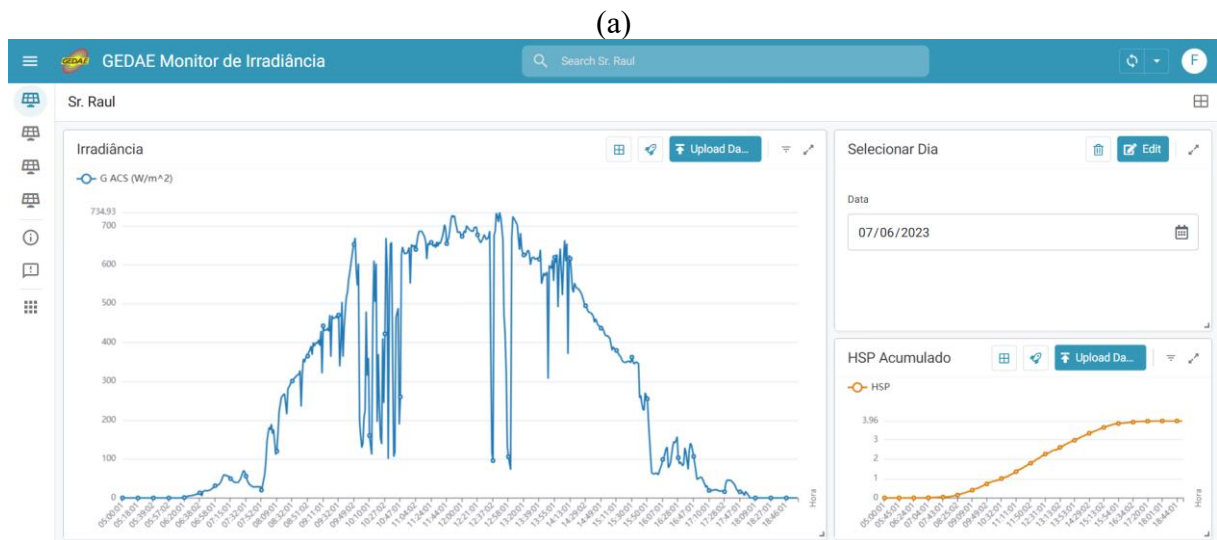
(a)

GEDAE Monitor de Irradiância

Search Sr. Raul

F

Sr. Raul

Irradiância

Upload Da...

G ACS (W/m^2)

734.93
700
600
500
400
300
200
100
0

05:00:01 05:18:01 05:39:02 05:57:02 06:20:01 06:38:02 06:58:01 07:11:01 07:32:01 07:52:01 08:09:01 08:32:01 08:51:02 09:11:01 09:32:01 09:49:02 10:10:01 10:27:02 10:47:01 11:04:02 11:24:01 11:44:01 12:00:01 12:21:01 12:37:02 12:58:01 13:20:01 13:39:01 13:55:01 14:13:01 14:29:02 14:49:01 15:11:01 15:30:01 15:50:01 16:07:01 16:28:01 16:47:01 17:10:01 17:28:02 17:47:01 18:09:01 18:27:01 18:46:01

Hora

Selecionar Dia

Edit

Data

07/06/2023

HSP Acumulado

Upload Da...

HSP

3.96
3
2
1
0

05:00:01 05:45:01 06:24:01 07:04:01 07:43:01 08:25:02 09:09:01 09:49:02 10:32:01 11:11:01 11:50:02 12:31:01 13:13:02 13:53:01 14:29:02 15:13:02 15:54:01 16:34:02 17:20:01 18:44:01

Hora